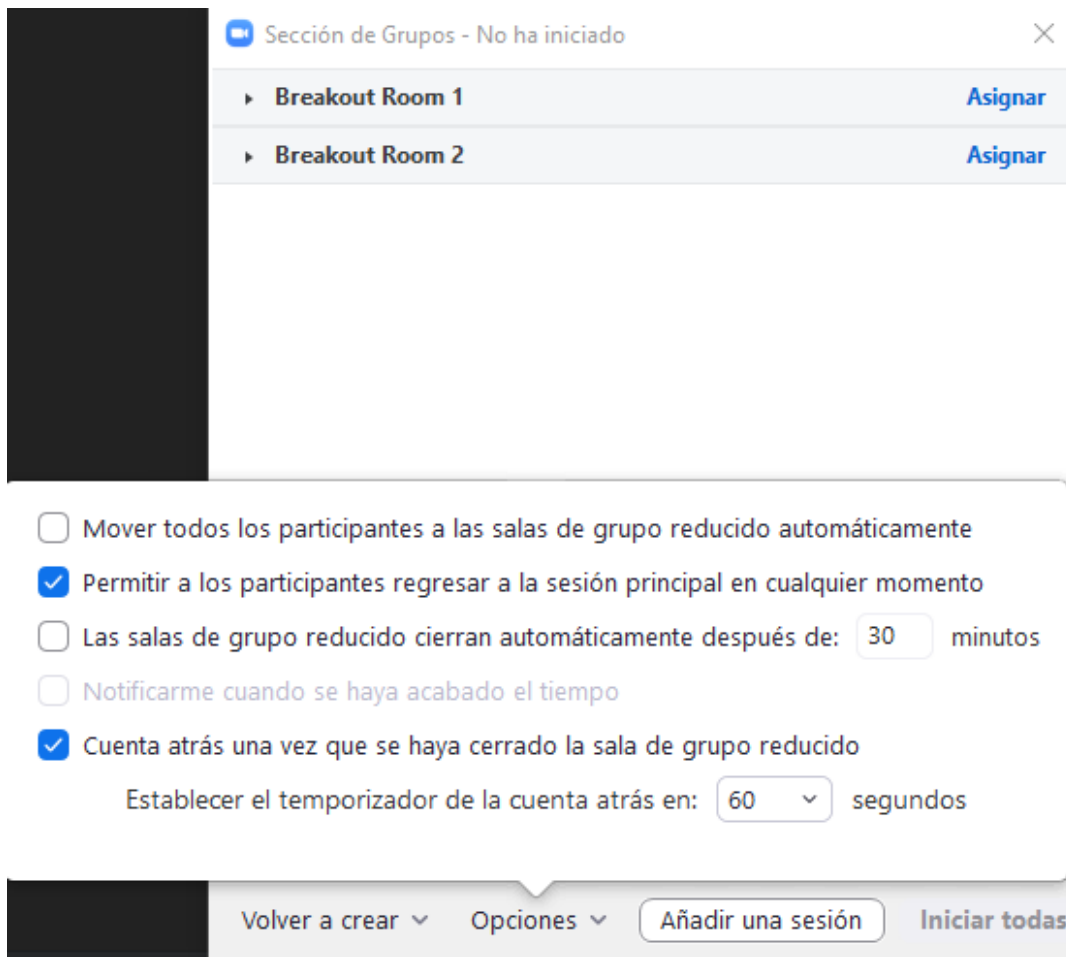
Sección de Grupos - No ha iniciado

Breakout Room 1 Asignar

Breakout Room 2 Asignar

Mover todos los participantes a las salas de grupo reducido automáticamente

Permitir a los participantes regresar a la sesión principal en cualquier momento

Las salas de grupo reducido cierran automáticamente después de: 30 minutos

Notificarme cuando se haya acabado el tiempo

Cuenta atrás una vez que se haya cerrado la sala de grupo reducido

Establecer el temporizador de la cuenta atrás en: 60 segundos

Volver a crear Opciones Añadir una sesión Iniciar todas